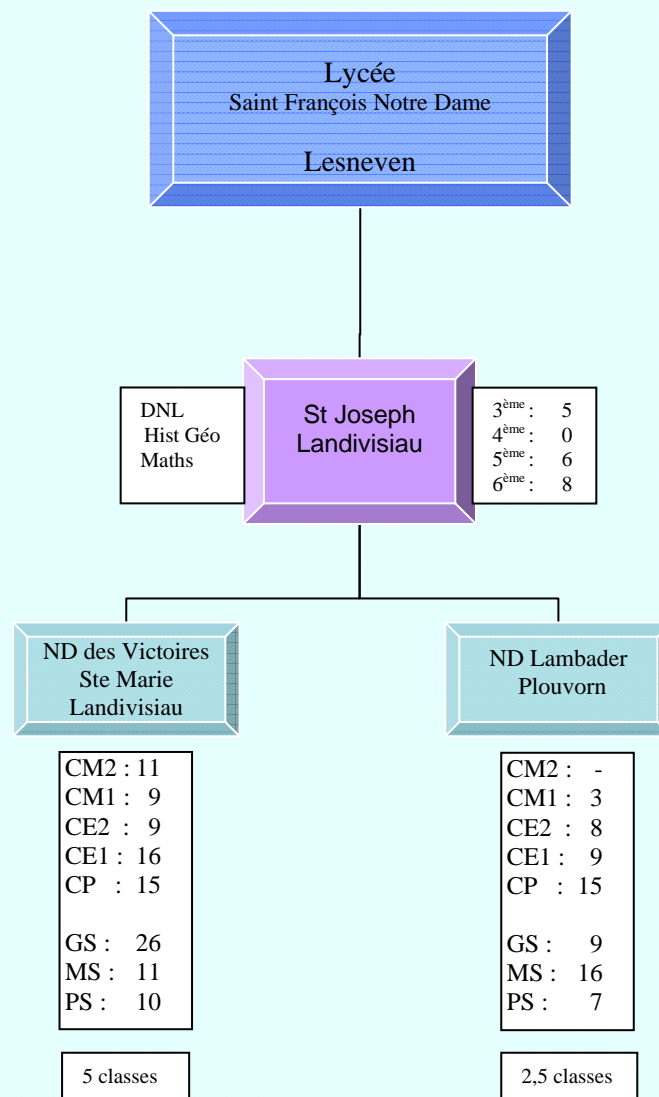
Lycée
Saint François Notre Dame

Lesneven

DNL
Hist Géo
Maths

St Joseph
Landivisiau

3ème : 5
4ème : 0
5ème : 6
6ème : 8

ND des Victoires
Ste Marie
Landivisiau

ND Lambader
Plouvorn

CM2 : 11
CM1 : 9
CE2 : 9
CE1 : 16
CP : 15

GS : 26
MS : 11
PS : 10

CM2 : -
CM1 : 3
CE2 : 8
CE1 : 9
CP : 15

GS : 9
MS : 16
PS : 7

5 classes

2,5 classes